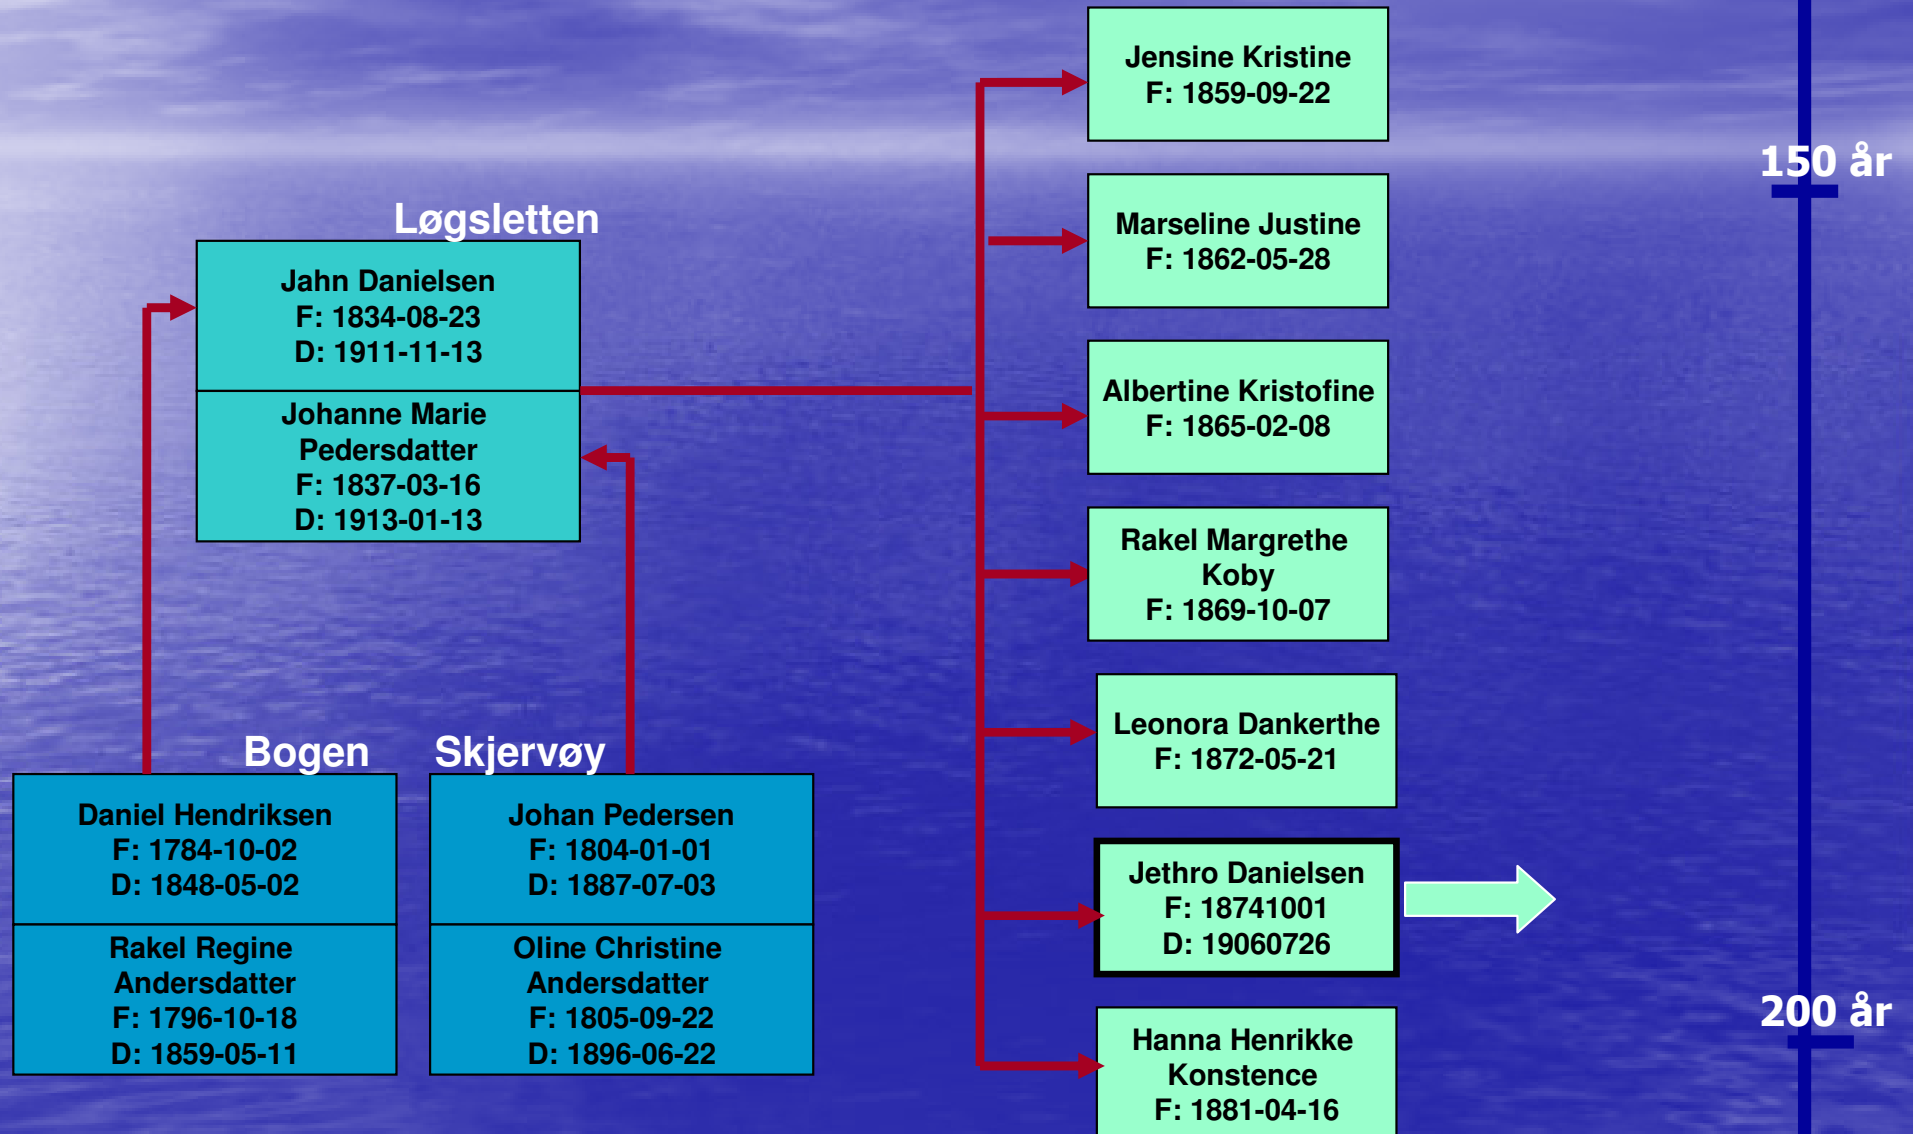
Løgsletten

Jahn Danielsen
F: 1834-08-23
D: 1911-11-13

Johanne Marie Pedersdatter
F: 1837-03-16
D: 1913-01-13

Bogen

Daniel Hendriksen
F: 1784-10-02
D: 1848-05-02

Rakel Regine Andersdatter
F: 1796-10-18
D: 1859-05-11

Skjervøy

Johan Pedersen
F: 1804-01-01
D: 1887-07-03

Oline Christine Andersdatter
F: 1805-09-22
D: 1896-06-22

Jensine Kristine
F: 1859-09-22

Marseline Justine
F: 1862-05-28

Albertine Kristofine
F: 1865-02-08

Rakel Margrethe Koby
F: 1869-10-07

Leonora Dankerthe
F: 1872-05-21

Jethro Danielsen
F: 18741001
D: 19060726

Hanna Henrikke Konstence
F: 1881-04-16

150 år

200 år